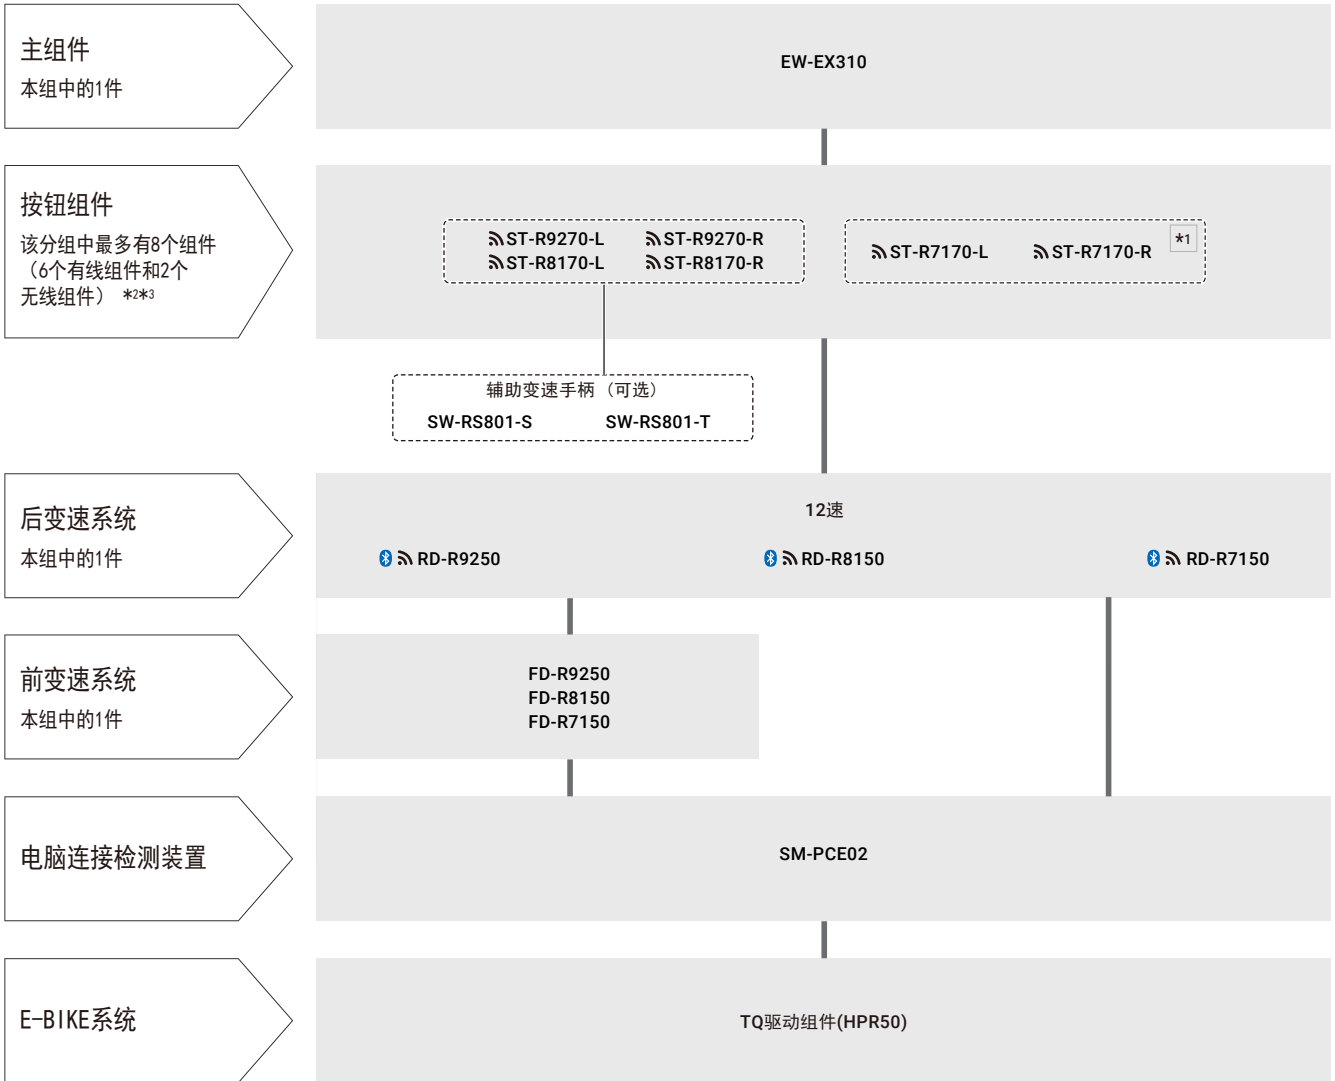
主组件
本组中的1件

EW-EX310

按钮组件
该分组中最多有8个组件（6个有线组件和2个无线组件） *2*3

ST-R9270-L
ST-R9270-R
ST-R8170-L
ST-R8170-R

ST-R7170-L
ST-R7170-R
*1

辅助变速手柄（可选）
SW-RS801-S
SW-RS801-T

后变速系统
本组中的1件

12速
RD-R9250
RD-R8150
RD-R7150

前变速系统
本组中的1件

FD-R9250
FD-R8150
FD-R7150

电脑连接检测装置

SM-PCE02

E-BIKE系统

TQ驱动组件(HPR50)